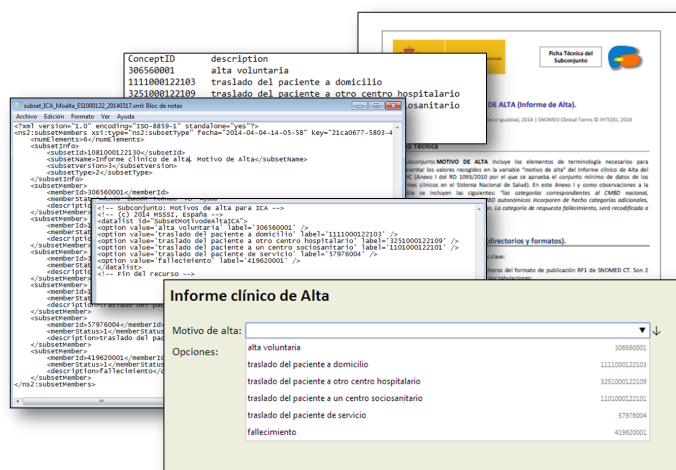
ConceptID description
306560001 alta voluntaria
1111000122103 traslado del paciente a domicilio
3251000122109 traslado del paciente a otro centro hospitalario
sociosanitario

Ficha Técnica del Subconjunto

DE ALTA (Informe de Alta).

e Igualdad, 2014 | SNOMED Clinical Terms © IHTSDO, 2014

Técnica

Subconjunto MOTIVO DE ALTA incluye los elementos de terminología necesarios para representar los valores recogidos en la variable "motivo de alta" del Informe clínico de Alta del HC (Anexo I del RD 1093/2010 por el que se aprueba el conjunto mínimo de datos de los informes clínicos en el Sistema Nacional de Salud). En este Anexo I y como observaciones a se incluyen las siguientes: "las categorías correspondientes al CMBD nacional, autonómicos incorporen de hecho categorías adicionales, La categoría de respuesta fallecimiento, será recodificada a

(directorios y formatos).

clave:

ficheros del formato de publicación RF1 de SNOMED CT. Son 2

subset_ICA_Moalta_ES1000122_20140317.xml: Bloc de notas
Archivo Edición Formato Ver Ayuda
<?xml version="1.0" encoding="ISO-8859-1" standalone="yes"?>
<ns2:subsetMembers xsi:type="ns2:subsetType" fecha="2014-04-04-14-05-58" key="21ca0677-5803-4
<numElements>6</numElements>
<subsetInfo>
<subsetId>1081000122130</subsetId>
<subsetName>Informe clínico de alta. Motivo de Alta</subsetName>
<subsetVersion>3</subsetVersion>
<subsetType>2</subsetType>
</subsetInfo>
<subsetMember>
<memberId>306560001</memberId>
<memberStatus>
<description>
</subsetMember>
<subsetMember>
<memberId>
<memberStatus>
<description>
</subsetMember>
<subsetMember>
<memberId>
<memberStatus>
<description>
</subsetMember>
<subsetMember>
<memberId>
<memberStatus>
<description>
</subsetMember>
<subsetMember>
<memberId>57976004</memberId>
<memberStatus>1</memberStatus>
<description>traslado del pac
</subsetMember>
<subsetMember>
<memberId>419620001</memberId>
<memberStatus>1</memberStatus>
<description>fallecimiento</description>
</subsetMember>
</ns2:subsetMembers>

<!-- Subconjunto: Motivos de alta para ICA -->
<!-- (c) 2014 MSSSI, España -->
<datalist id="SubsetMotivoAltaICA">
<option value='alta voluntaria' label='306560001' />
<option value='traslado del paciente a domicilio' label='1111000122103' />
<option value='traslado del paciente a otro centro hospitalario' label='3251000122109' />
<option value='traslado del paciente a un centro sociosanitario' label='1101000122101' />
<option value='traslado del paciente de servicio' label='57976004' />
<option value='fallecimiento' label='419620001' />
</datalist>
<!-- Fin del recurso -->

Informe clínico de Alta

Motivo de alta:
Opciones:

| | |
|---|---|
| alta voluntaria | 306560001 |
| traslado del paciente a domicilio | 1111000122103 |
| traslado del paciente a otro centro hospitalario | 3251000122109 |
| traslado del paciente a un centro sociosanitario | 1101000122101 |
| traslado del paciente de servicio | 57976004 |
| fallecimiento | 419620001 |